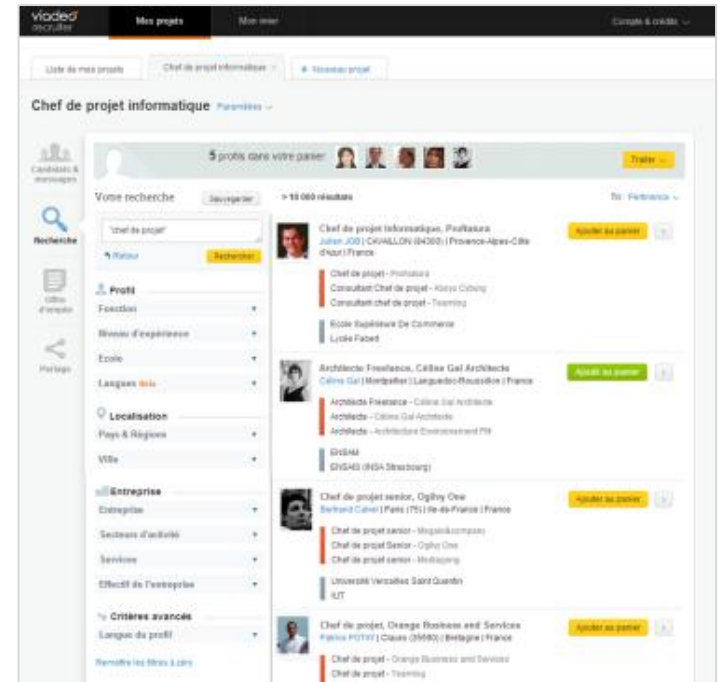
viadeo recruiter | Mes projets | Mon réseau | Compte & crédits

Liste de mes projets | Chef de projet informatique | + Nouveau projet

Chef de projet informatique Paramètres

Candidats & messages

Recherche

Offres d'emploi

Partage

5 profils dans votre panier

Traiter

Votre recherche | Sauvegarder | > 10 000 résultats | Tri : Pertinence

"chef de projet"

Retour | Rechercher

Profil

Fonction

Niveau d'expérience

Ecole

Langues Beta

Localisation

Pays & Régions

Ville

Entreprise

Entreprise

Secteurs d'activité

Services

Effectif de l'entreprise

Critères avancés

Langue du profil

Remettre les filtres à zéro

Chef de projet informatique, Profitatura
Julien JOB | CAVAILLON (84300) | Provence-Alpes-Côte d'Azur | France
Ajouter au panier
Chef de projet - Profitatura
Consultant Chef de projet - Kenya Cobung
Consultant chef de projet - Teaming
Ecole Supérieure De Commerce
Lycée Fabert

Architecte Freelance, Céline Gal Architecte
Céline Gal | Montpellier | Languedoc-Roussillon | France
Ajouté au panier
Architecte Freelance - Céline Gal Architecte
Architecte - Céline Gal Architecte
Architecte - Architecture Environnement PM
ENSAM
ENSAIS (INSA Strasbourg)

Chef de projet senior, Ogilvy One
Bertrand Cabel | Paris (75) | Ile-de-France | France
Ajouter au panier
Chef de projet senior - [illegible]
Chef de projet Senior - Ogilvy One
Chef de projet senior - Mediapping
Université Versailles Saint Quentin
IUT

Chef de projet, Orange Business and Services
Patrice POTAY | Claues (35680) | Bretagne | France
Ajouter au panier
Chef de projet - Orange Business and Services
Chef de projet - Teaming